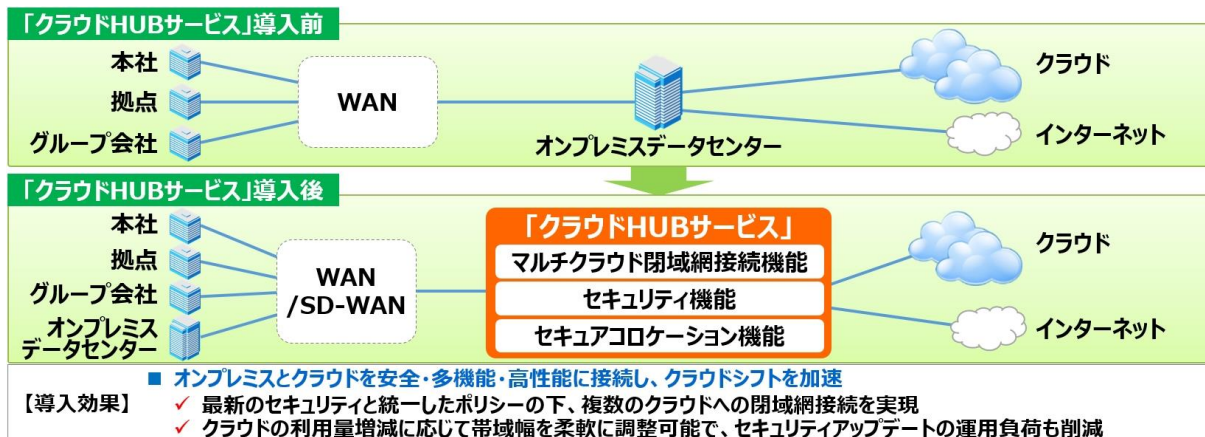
「クラウドHUBサービス」導入前

本社

拠点

グループ会社

WAN

オンプレミスデータセンター

クラウド

インターネット

「クラウドHUBサービス」導入後

本社

拠点

グループ会社

オンプレミスデータセンター

WAN /SD-WAN

「クラウドHUBサービス」

マルチクラウド閉域網接続機能

セキュリティ機能

セキュアコロケーション機能

クラウド

インターネット

【導入効果】

■ オンプレミスとクラウドを安全・多機能・高性能に接続し、クラウドシフトを加速

✓ 最新のセキュリティと統一したポリシーの下、複数のクラウドへの閉域網接続を実現

✓ クラウドの利用量増減に応じて帯域幅を柔軟に調整可能で、セキュリティアップデートの運用負荷も削減